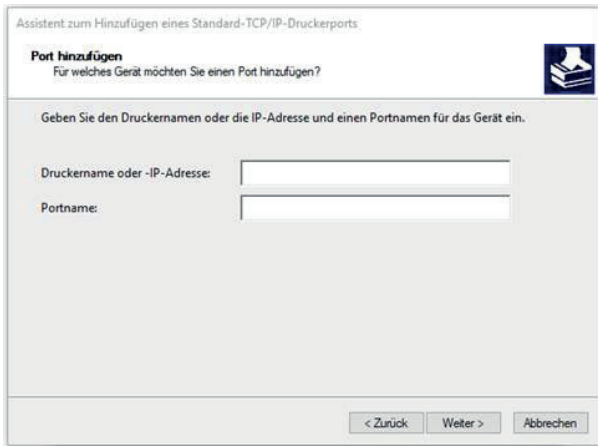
Assistent zum Hinzufügen eines Standard-TCP/IP-Druckerports

Port hinzufügen
Für welches Gerät möchten Sie einen Port hinzufügen?

Geben Sie den Druckernamen oder die IP-Adresse und einen Portnamen für das Gerät ein.

Druckername oder -IP-Adresse:

Portname:

< Zurück Weiter > Abbrechen